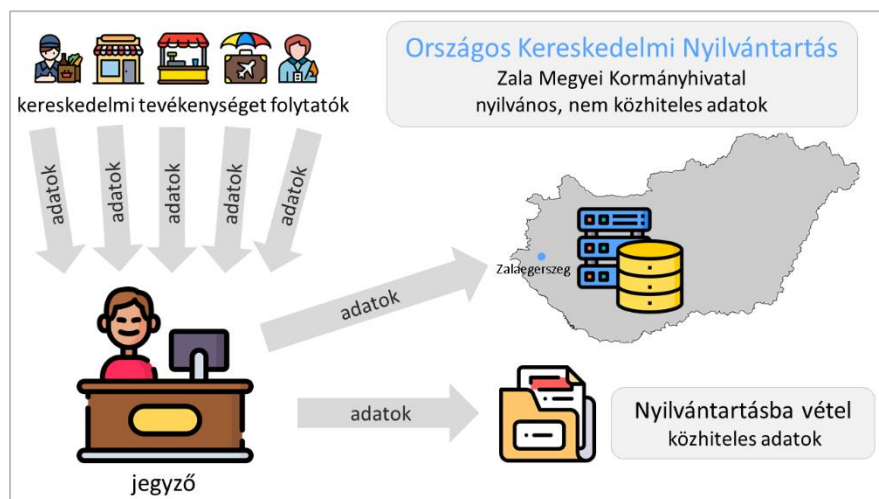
kereskedelmi tevékenységet folytatók

Országos Kereskedelmi Nyilvántartás
Zala Megyei Kormányhivatal
nyilvános, nem közhiteles adatok

adatok
adatok
adatok
adatok
adatok

Zalaegerszeg

adatok

adatok

Nyilvántartásba vétel
közhiteles adatok

jegyző